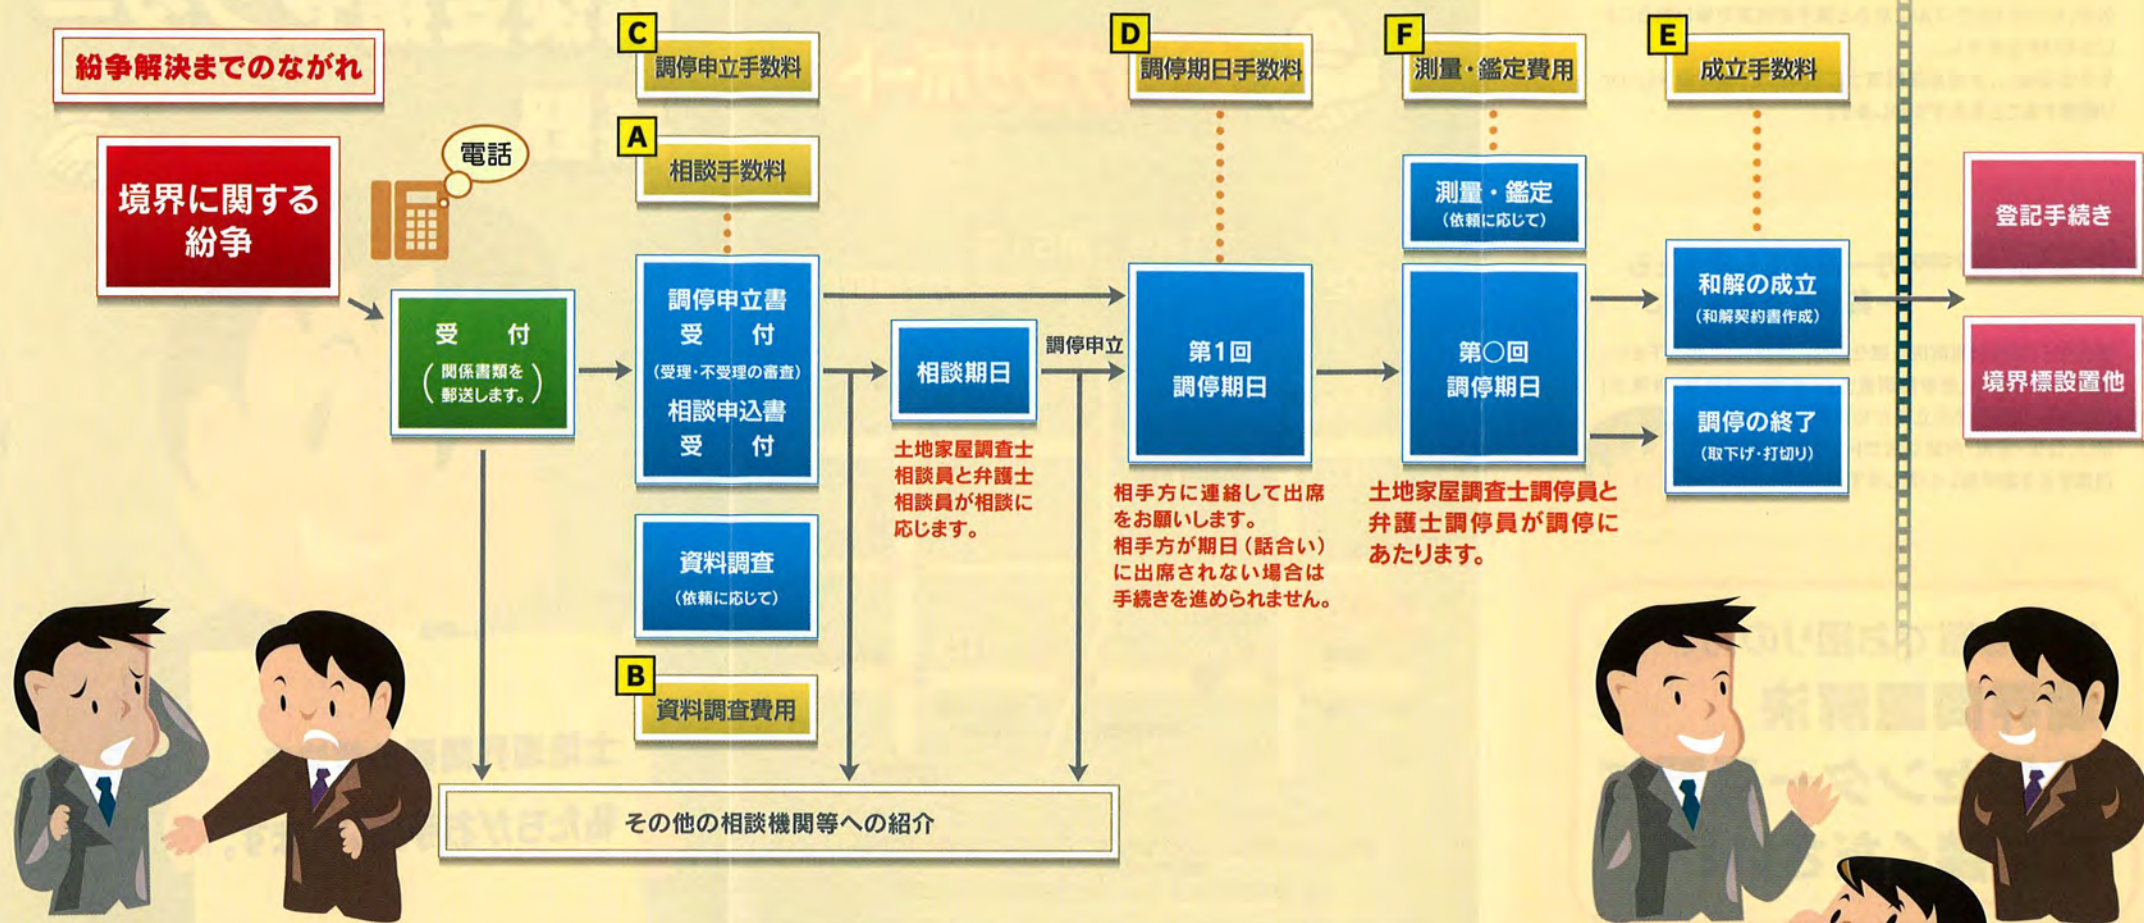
紛争解決までのながれ

境界に関する紛争

電話

受　付
（関係書類を郵送します。）

C
調停申立手数料

A
相談手数料

調停申立書
受　付
（受理・不受理の審査）
相談申込書
受　付

資料調査
（依頼に応じて）

B
資料調査費用

相談期日

土地家屋調査士相談員と弁護士相談員が相談に応じます。

調停申立

D
調停期日手数料

第1回
調停期日

相手方に連絡して出席をお願いします。
相手方が期日（話合い）に出席されない場合は手続きを進められません。

F
測量・鑑定費用

測量・鑑定
（依頼に応じて）

第○回
調停期日

土地家屋調査士調停員と弁護士調停員が調停にあたります。

E
成立手数料

和解の成立
（和解契約書作成）

調停の終了
（取下げ・打切り）

登記手続き

境界標設置他

その他の相談機関等への紹介